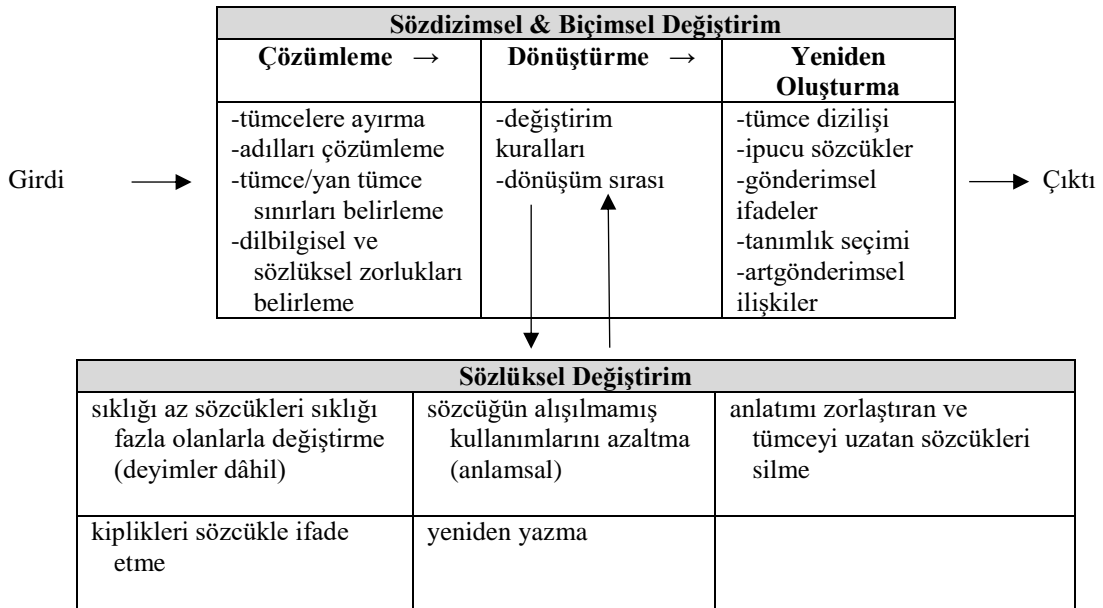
Girdi → 

| Sözdizimsel & Biçimsel Değiştirim | | |
|---|---|---|
| Çözümleme → | Dönüştürme → | Yeniden Oluşturma |
| -tümcelere ayırma<br>-adılları çözümleme<br>-tümce/yan tümce sınırları belirleme<br>-dilbilgisel ve sözlüksel zorlukları belirleme | -değiştirim kuralları<br>-dönüşüm sırası | -tümce dizilişi<br>-ipucu sözcükler<br>-gönderimsel ifadeler<br>-tanımlık seçimi<br>-artgönderimsel ilişkiler |

→ Çıktı

| Sözlüksel Değiştirim | | |
|---|---|---|
| sıklığı az sözcükleri sıklığı fazla olanlarla değiştirme (deyimler dâhil) | sözcüğün alışılmamış kullanımlarını azaltma (anlamsal) | anlatımı zorlaştıran ve tümceyi uzatan sözcükleri silme |
| kiplikleri sözcükle ifade etme | yeniden yazma | |